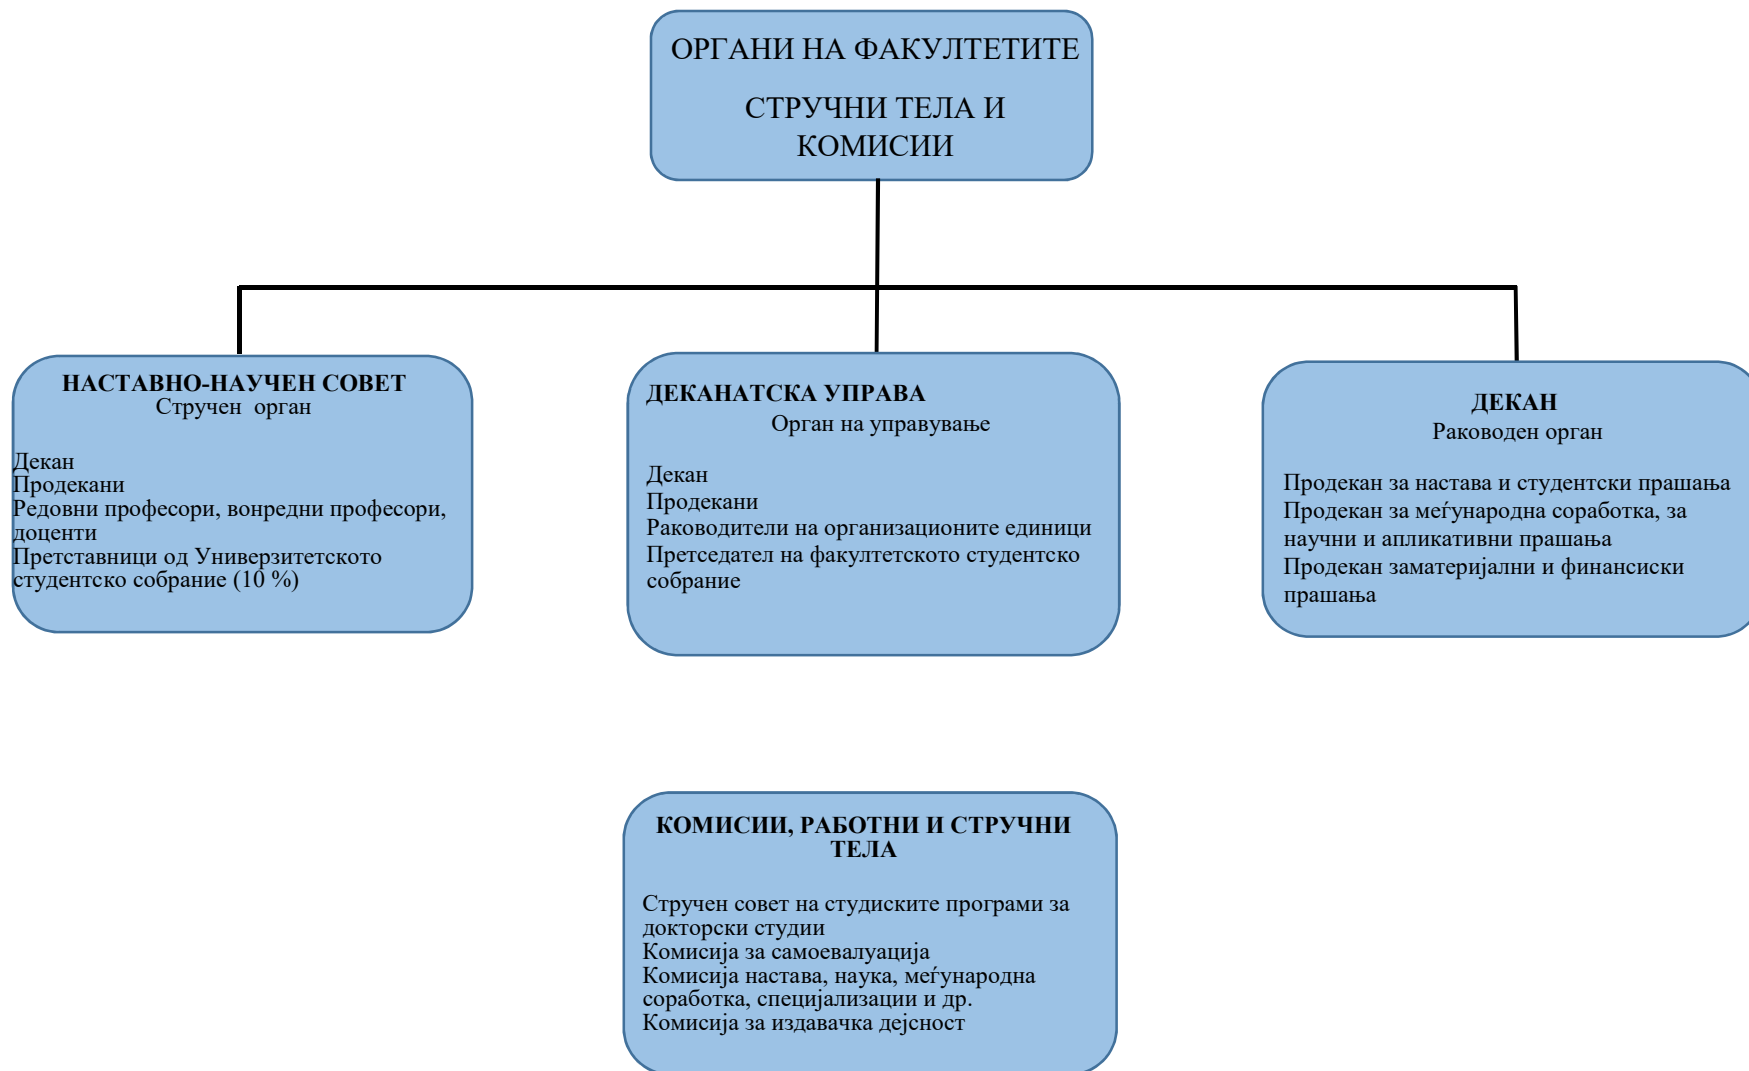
ОРГАНИ НА ФАКУЛТЕТИТЕ

СТРУЧНИ ТЕЛА И КОМИСИИ

НАСТАВНО-НАУЧЕН СОВЕТ
Стручен орган

Декан
Продекани
Редовни професори, вонредни професори, доценти
Претставници од Универзитетското студентско собрание (10 %)

ДЕКАНАТСКА УПРАВА
Орган на управување

Декан
Продекани
Раководители на организационите единици
Претседател на факултетското студентско собрание

ДЕКАН
Раководен орган

Продекан за настава и студентски прашања
Продекан за меѓународна соработка, за научни и апликативни прашања
Продекан заматеријални и финансиски прашања

КОМИСИИ, РАБОТНИ И СТРУЧНИ ТЕЛА

Стручен совет на студиските програми за докторски студии
Комисија за самоевалуација
Комисија настава, наука, меѓународна соработка, специјализации и др.
Комисија за издавачка дејсност